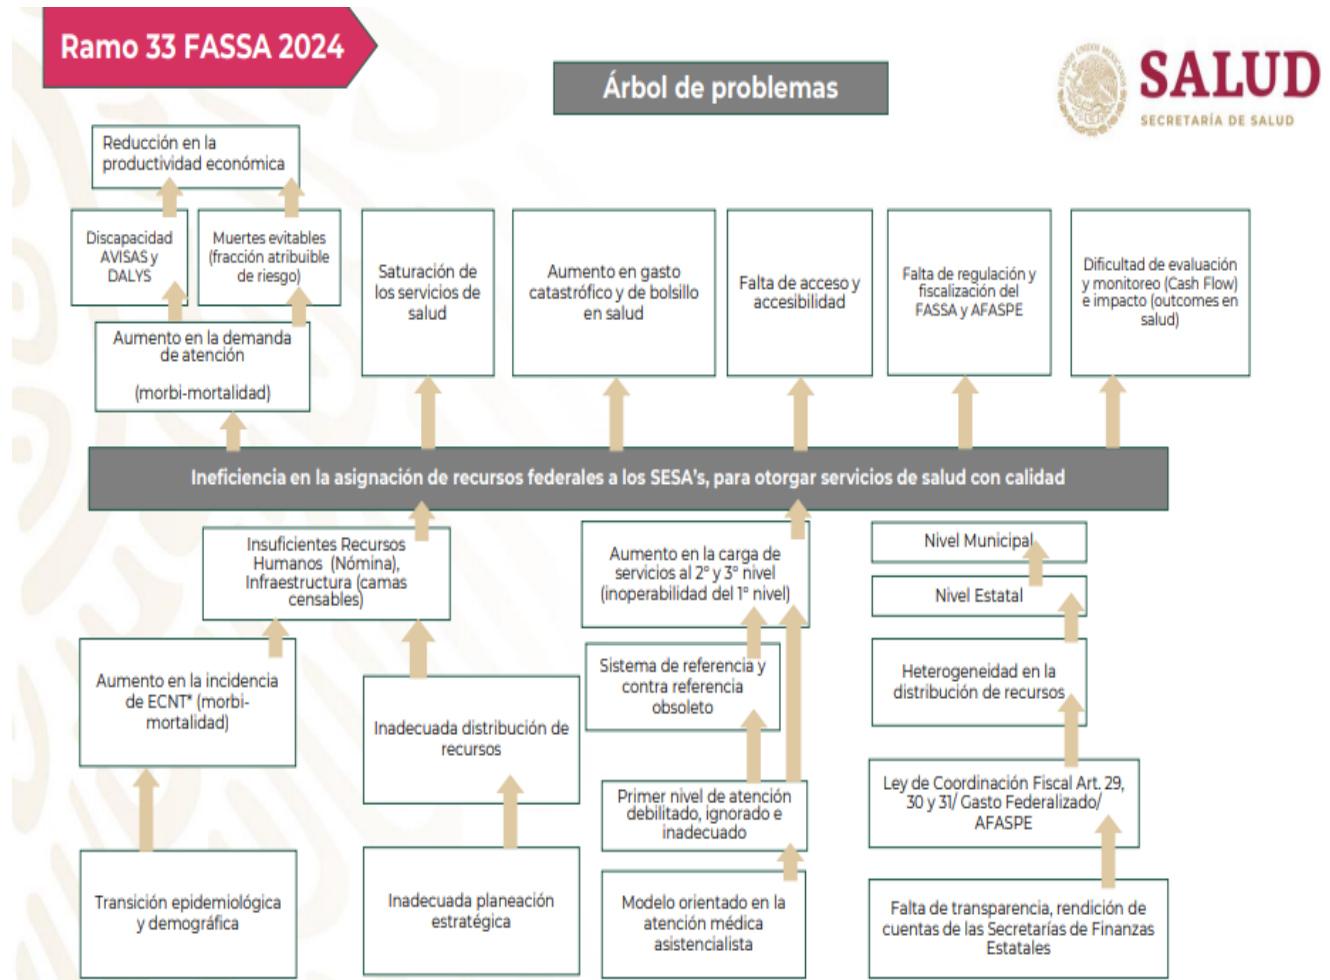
Ramo 33 FASSA 2024

Árbol de problemas

SALUD
SECRETARÍA DE SALUD

Reducción en la productividad económica

Discapacidad AVISAS y DALYS

Muertes evitables (fracción atribuible de riesgo)

Aumento en la demanda de atención

(morbi-mortalidad)

Saturación de los servicios de salud

Aumento en gasto catastrófico y de bolsillo en salud

Falta de acceso y accesibilidad

Falta de regulación y fiscalización del FASSA y AFASPE

Dificultad de evaluación y monitoreo (Cash Flow) e impacto (outcomes en salud)

Ineficiencia en la asignación de recursos federales a los SESA's, para otorgar servicios de salud con calidad

Insuficientes Recursos Humanos (Nómina), Infraestructura (camas censables)

Aumento en la carga de servicios al 2° y 3° nivel (inoperabilidad del 1° nivel)

Nivel Municipal

Nivel Estatal

Aumento en la incidencia de ECNT* (morbi-mortalidad)

Inadecuada distribución de recursos

Sistema de referencia y contra referencia obsoleto

Heterogeneidad en la distribución de recursos

Primer nivel de atención debilitado, ignorado e inadecuado

Ley de Coordinación Fiscal Art. 29, 30 y 31/ Gasto Federalizado/ AFASPE

Transición epidemiológica y demográfica

Inadecuada planeación estratégica

Modelo orientado en la atención médica asistencialista

Falta de transparencia, rendición de cuentas de las Secretarías de Finanzas Estatales